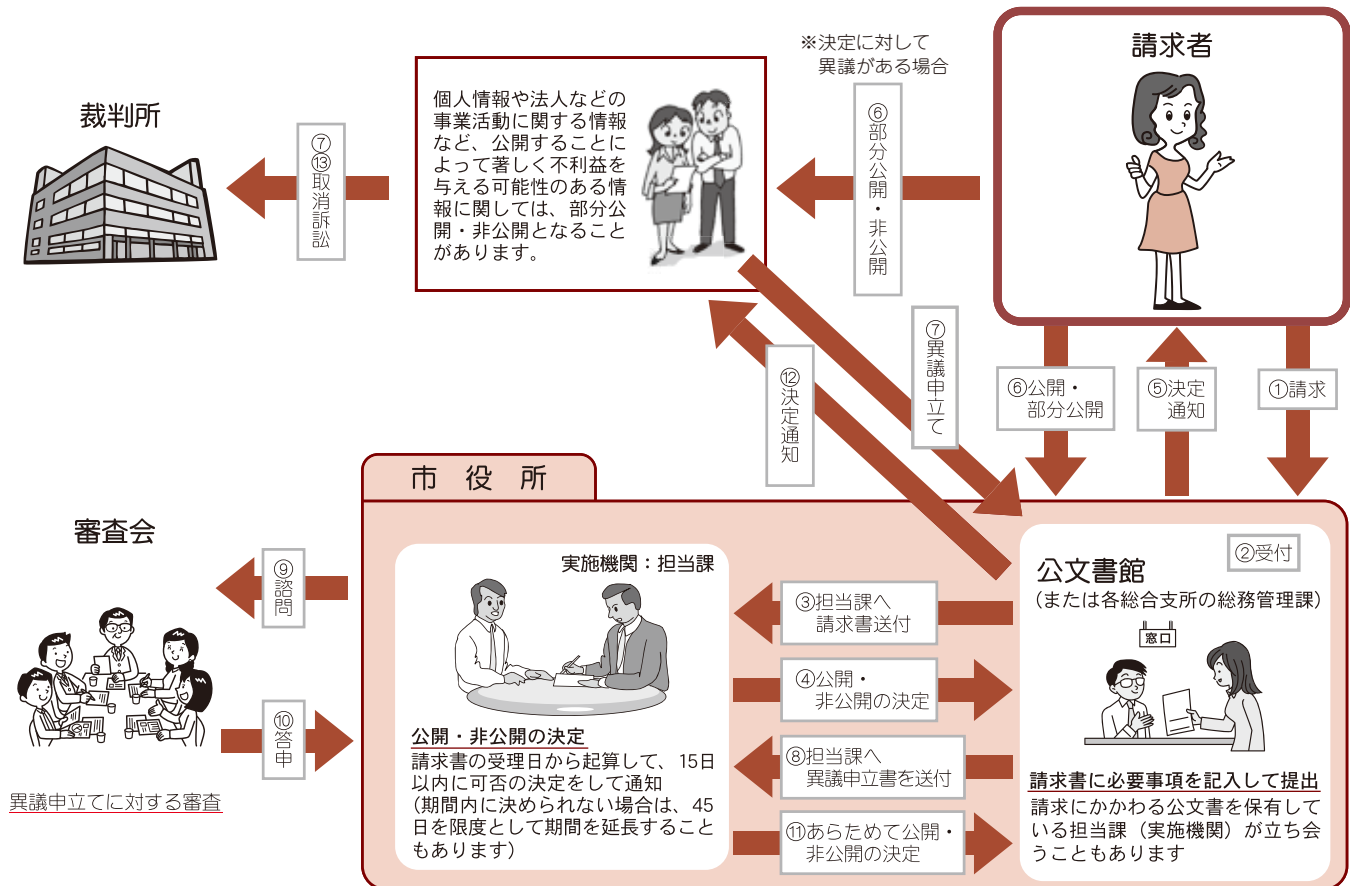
請求者

※決定に対して
異議がある場合

⑥部分公開・非公開

個人情報や法人などの事業活動に関する情報など、公開することによって著しく不利益を与える可能性のある情報に関しては、部分公開・非公開となることがあります。

裁判所

⑦⑬取消訴訟

⑫決定通知

⑦異議申立て

⑥公開・部分公開

⑤決定通知

①請求

市 役 所

審査会

⑨諮問

⑩答申

異議申立てに対する審査

実施機関：担当課

公開・非公開の決定
請求書の受理日から起算して、15日以内に可否の決定をして通知
（期間内に決められない場合は、45日を限度として期間を延長することもあります）

③担当課へ請求書送付

④公開・非公開の決定

⑧担当課へ異議申立書を送付

⑪あらためて公開・非公開の決定

②受付

公文書館
（または各総合支所の総務管理課）

窓口

請求書に必要事項を記入して提出
請求にかかわる公文書を保有している担当課（実施機関）が立ち会うこともあります